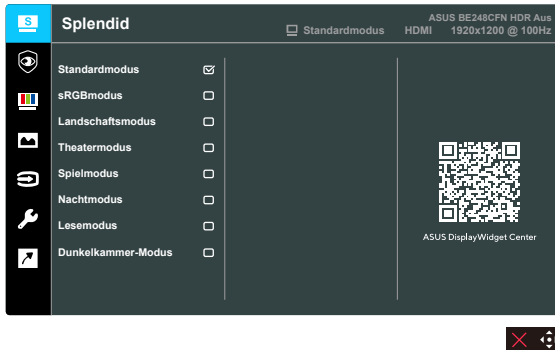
S

Splendid

Standardmodus HDMI

ASUS BE248CFN HDR Aus
1920x1200 @ 100Hz

Standardmodus
sRGBmodus
Landschaftsmodus
Theatermodus
Spielmodus
Nachtmodus
Lesemodus
Dunkelkammer-Modus

ASUS DisplayWidget Center